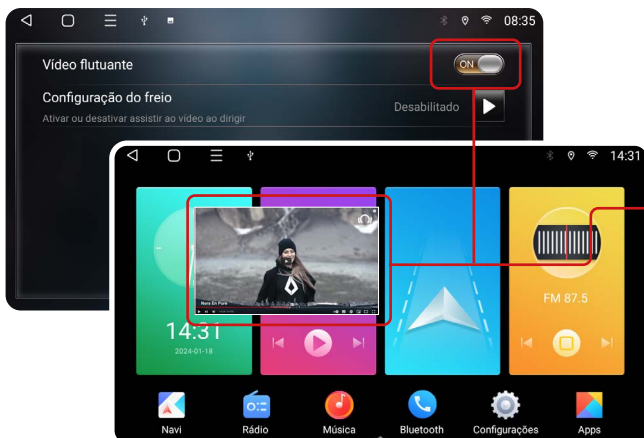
08:35

Vídeo flutuante

ON

Configuração do freio

Ativar ou desativar assistir ao vídeo ao dirigir

Desabilitado

14:31

Nora En Pure

14:31

2024-01-18

FM 87.5

Navi

Rádio

Música

Bluetooth

Configurações

Apps